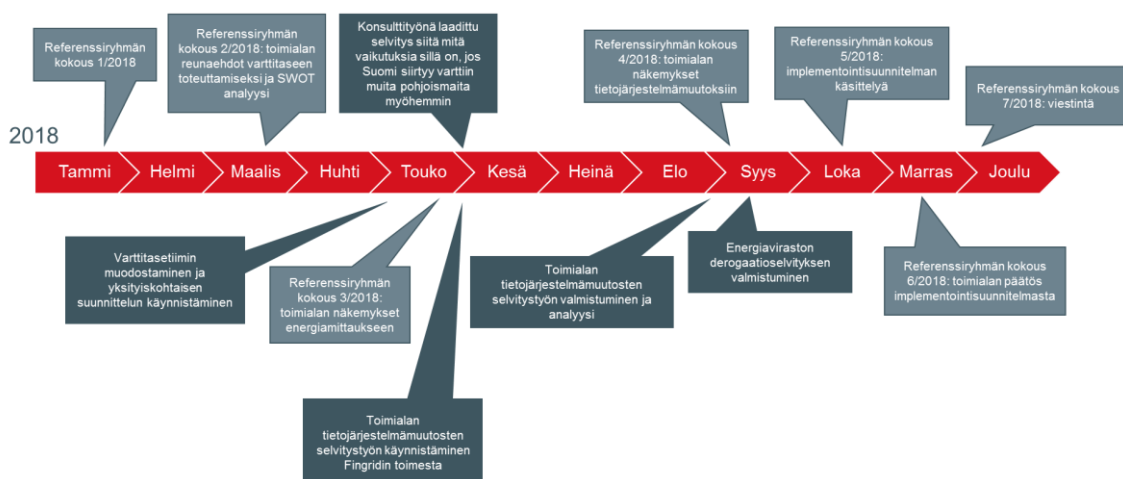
Referenssiryhmän kokous 1/2018

Referenssiryhmän kokous 2/2018: toimialan reunaehdot varttitaseen toteuttamiseksi ja SWOT analyysi

Konsulttityönä laadittu selvitys siitä mitä vaikutuksia sillä on, jos Suomi siirtyy varttiin muita pohjoismaita myöhemmin

Referenssiryhmän kokous 4/2018: toimialan näkemykset tietojärjestelmämuutoksiin

Referenssiryhmän kokous 5/2018: implementointisuunnitelman käsittelyä

Referenssiryhmän kokous 7/2018: viestintä

2018

Tammi

Helmi

Maalis

Huhti

Touko

Kesä

Heinä

Elo

Syys

Loka

Marras

Joulu

Varttitasetiimin muodostaminen ja yksityiskohtaisen suunnittelun käynnistäminen

Referenssiryhmän kokous 3/2018: toimialan näkemykset energiamittaukseen

Toimialan tietojärjestelmämuutosten selvitystyön valmistuminen ja analyysi

Energiaviraston derogaatioselvityksen valmistuminen

Referenssiryhmän kokous 6/2018: toimialan päätös implementointisuunnitelmasta

Toimialan tietojärjestelmämuutosten selvitystyön käynnistäminen Fingridin toimesta